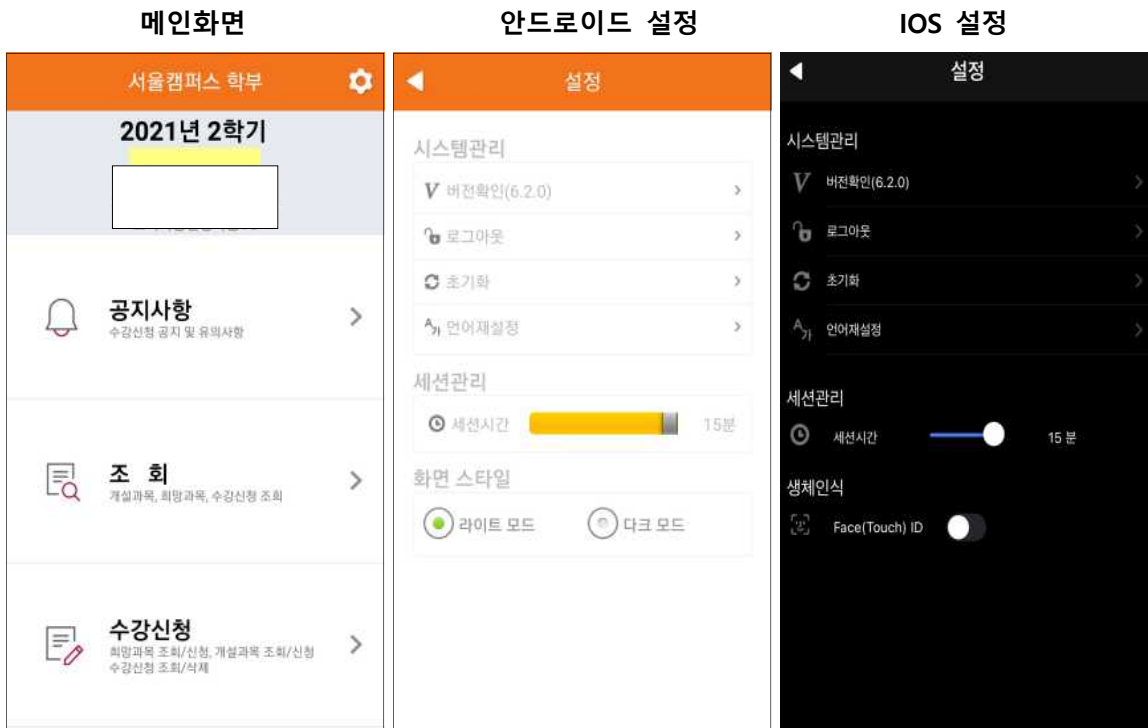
메인화면

서울캠퍼스 학부

2021년 2학기

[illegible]

공지사항
수강신청 공지 및 유의사항

조 회
개설과목, 희망과목, 수강신청 조회

수강신청
희망과목 조회/신청, 개설과목 조회/신청
수강신청 조회/삭제

안드로이드 설정

설정

시스템관리

버전확인(6.2.0)

로그아웃

초기화

언어재설정

세션관리

세션시간 15분

화면 스타일

라이트 모드

다크 모드

IOS 설정

설정

시스템관리

버전확인(6.2.0)

로그아웃

초기화

언어재설정

세션관리

세션시간 15 분

생체인식

Face(Touch) ID